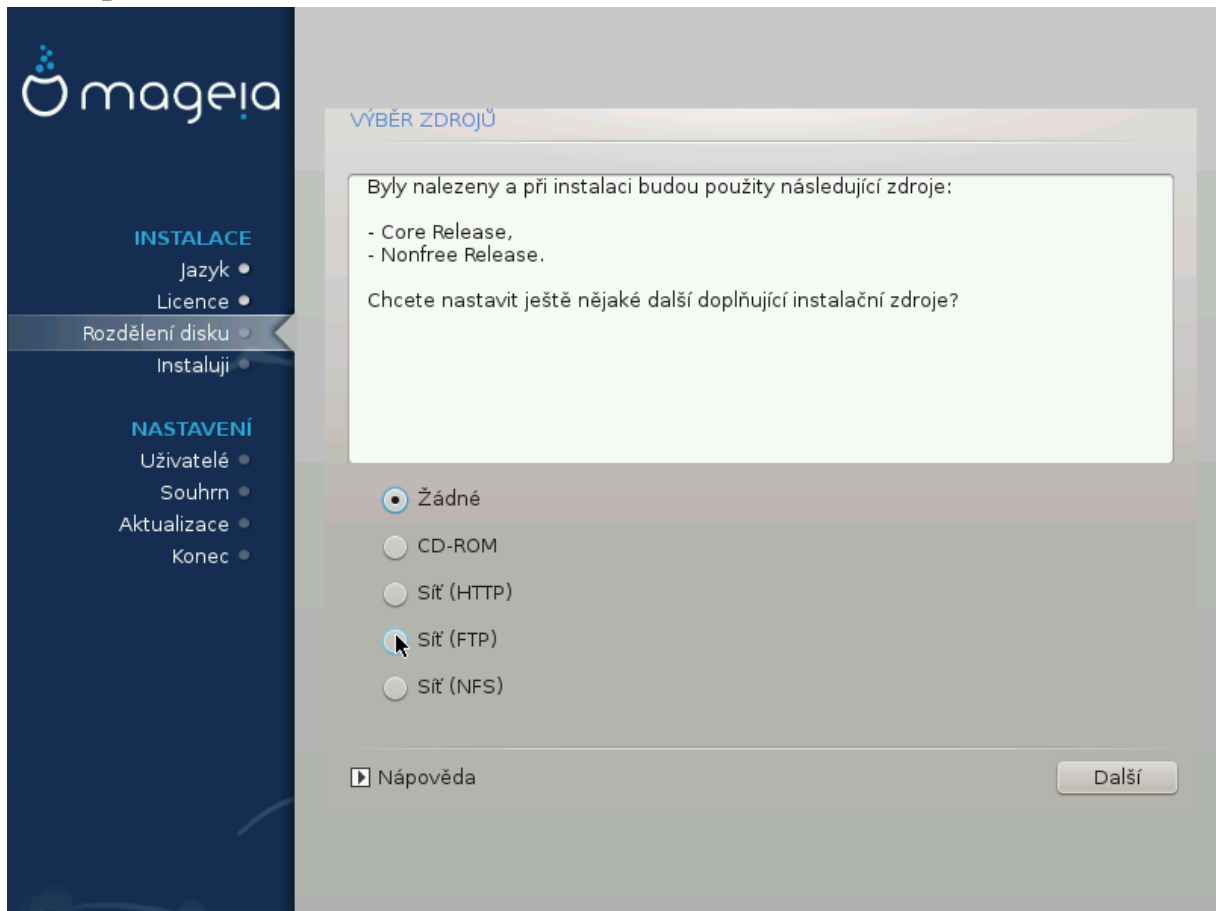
mageia

INSTALACE
Jazyk
Licence
Rozdělení disku
Instaluji

NASTAVENÍ
Uživatelé
Souhrn
Aktualizace
Konec

VÝBĚR ZDROJŮ

Byly nalezeny a při instalaci budou použity následující zdroje:

- Core Release,
- Nonfree Release.

Chcete nastavit ještě nějaké další doplňující instalační zdroje?

Žádné
CD-ROM
Síť (HTTP)
Síť (FTP)
Síť (NFS)

Nápověda

Další